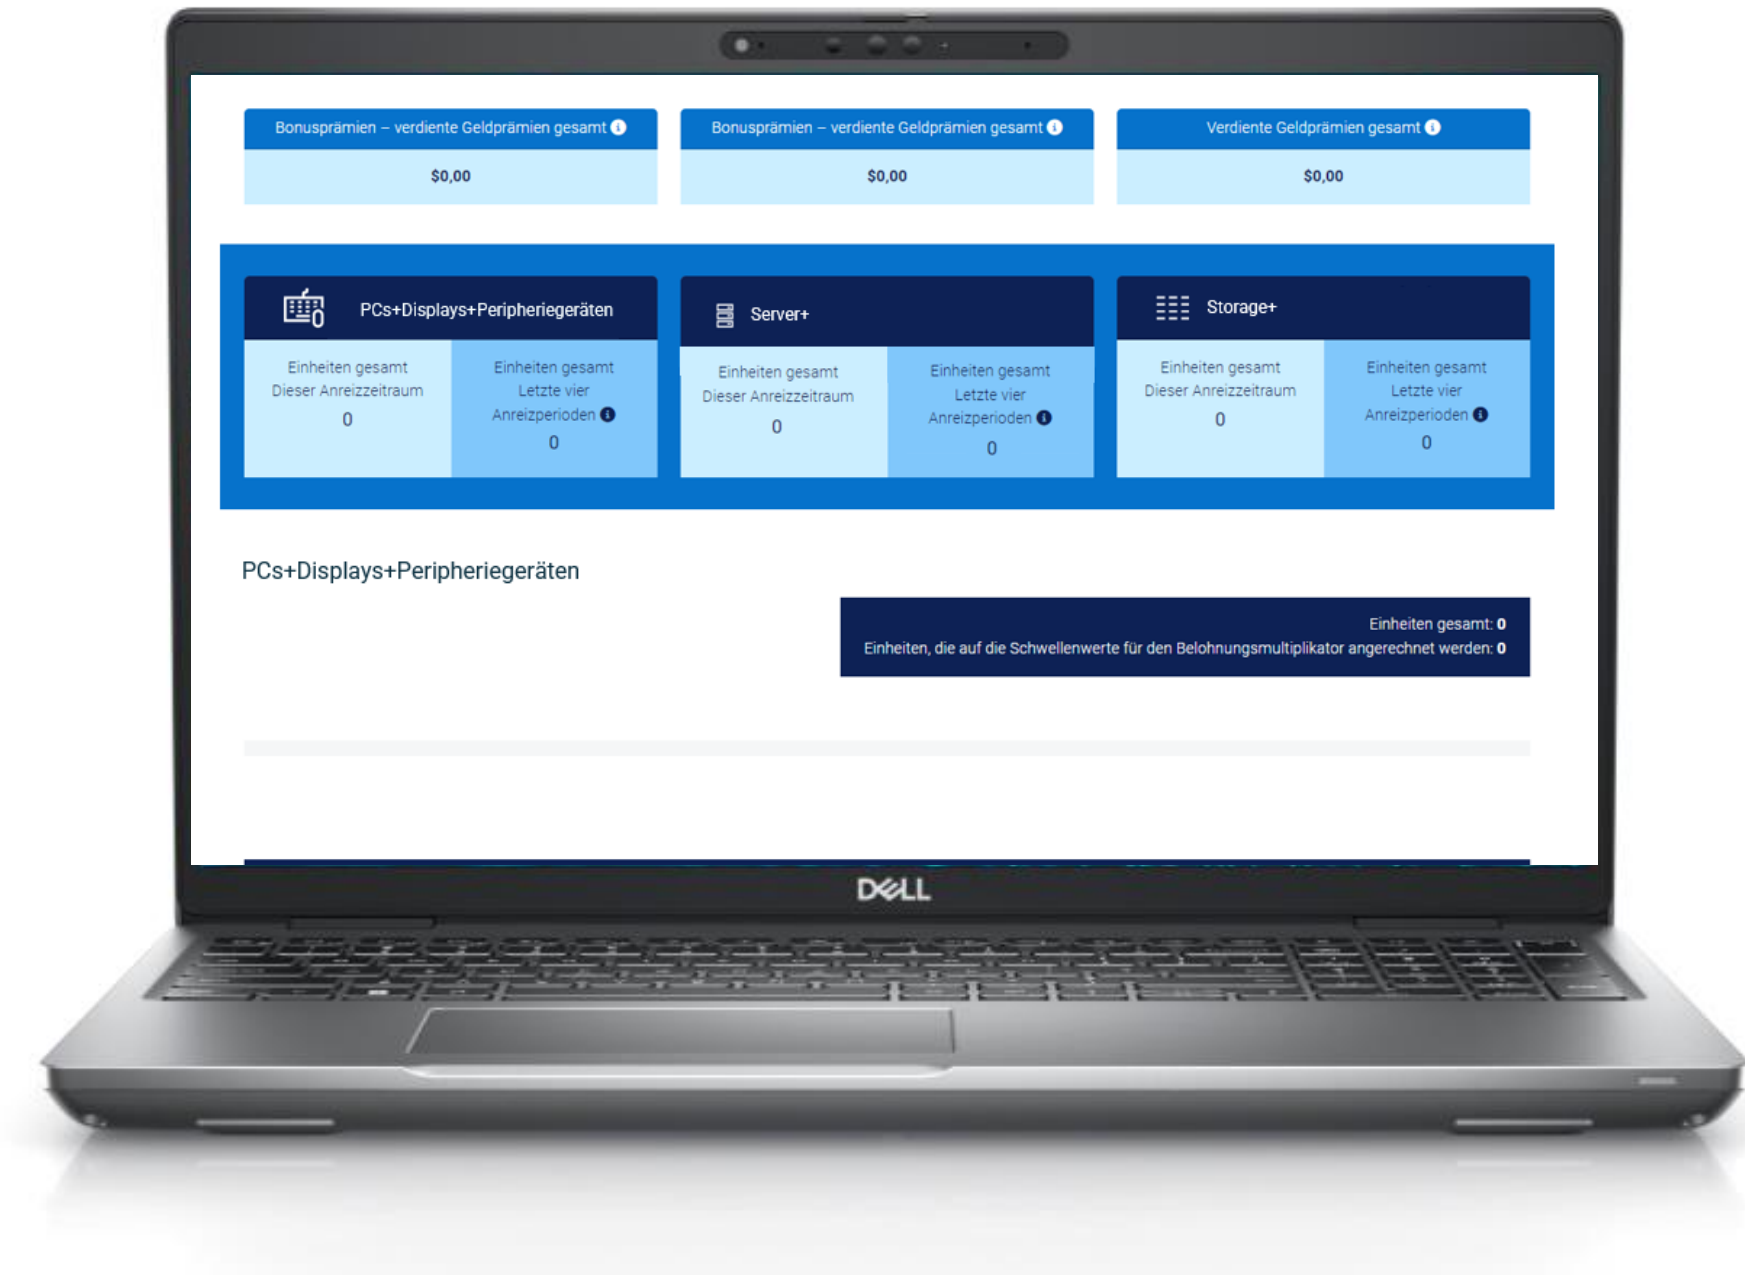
Bonusprämien – verdiente Geldprämien gesamt

$0,00

Bonusprämien – verdiente Geldprämien gesamt

$0,00

Verdiente Geldprämien gesamt

$0,00

PCs+Displays+Peripheriegeräten

Einheiten gesamt Dieser Anreizzeitraum
0

Einheiten gesamt Letzte vier Anreizperioden
0

Server+

Einheiten gesamt Dieser Anreizzeitraum
0

Einheiten gesamt Letzte vier Anreizperioden
0

Storage+

Einheiten gesamt Dieser Anreizzeitraum
0

Einheiten gesamt Letzte vier Anreizperioden
0

PCs+Displays+Peripheriegeräten

Einheiten gesamt: 0
Einheiten, die auf die Schwellenwerte für den Belohnungsmultiplikator angerechnet werden: 0

DELL